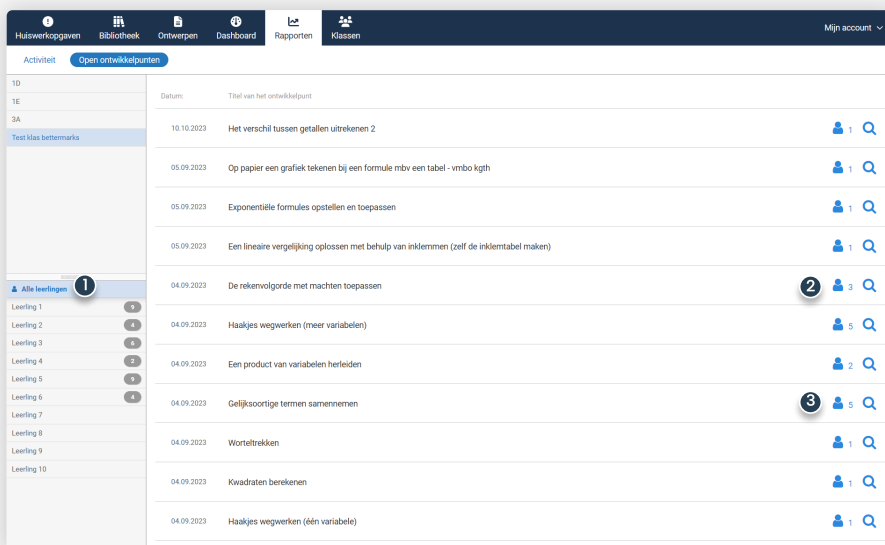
Huiswerkopgaven Bibliotheek Ontwerpen Dashboard Rapporten Klassen Mijn account

Activiteit Open ontwikkelpunten

1D
1E
3A
Test klas bettermarks

Alle leerlingen 1
Leerling 1 9
Leerling 2 4
Leerling 3 6
Leerling 4 2
Leerling 5 9
Leerling 6 4
Leerling 7
Leerling 8
Leerling 9
Leerling 10

| Datum: | Titel van het ontwikkelpunt | |
|---|---|---|
| 10.10.2023 | Het verschil tussen getallen uitrekenen 2 | 1 |
| 05.09.2023 | Op papier een grafiek tekenen bij een formule mbv een tabel - vmbo kgth | 1 |
| 05.09.2023 | Exponentiële formules opstellen en toepassen | 1 |
| 05.09.2023 | Een lineaire vergelijking oplossen met behulp van inklemmen (zelf de inklemtabel maken) | 1 |
| 04.09.2023 | De rekenvolgorde met machten toepassen | 2 3 |
| 04.09.2023 | Haakjes wegwerken (meer variabelen) | 5 |
| 04.09.2023 | Een product van variabelen herleiden | 2 |
| 04.09.2023 | Gelijksoortige termen samennemen | 3 5 |
| 04.09.2023 | Worteltrekken | 1 |
| 04.09.2023 | Kwadraten berekenen | 1 |
| 04.09.2023 | Haakjes wegwerken (één variabele) | 1 |